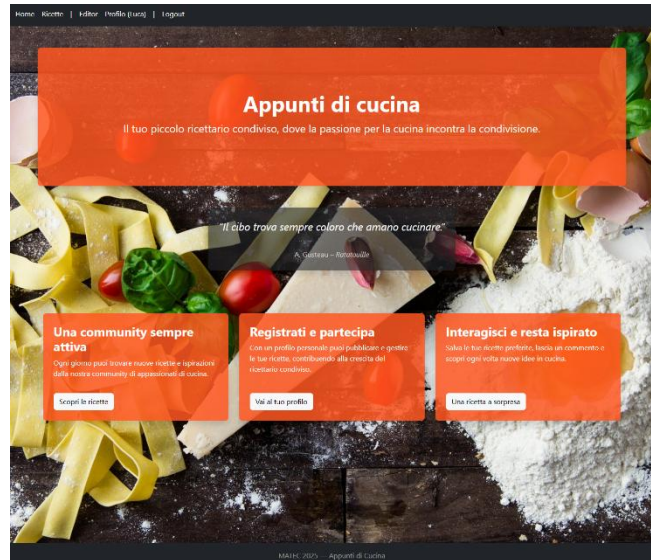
Home Ricette | Editor Profilo (Luca) | Logout

Appunti di cucina

Il tuo piccolo ricettario condiviso, dove la passione per la cucina incontra la condivisione.

"Il cibo trova sempre coloro che amano cucinare."

A. Gusteau – Ratatouille

Una community sempre attiva

Ogni giorno puoi trovare nuove ricette e ispirazioni dalla nostra community di appassionati di cucina.

Scopri le ricette

Registrati e partecipa

Con un profilo personale puoi pubblicare e gestire le tue ricette, contribuendo alla crescita del ricettario condiviso.

Vai al tuo profilo

Interagisci e resta ispirato

Salva le tue ricette preferite, lascia un commento e scopri ogni volta nuove idee in cucina.

Una ricetta a sorpresa

MATHC 2025 – Appunti di Cucina